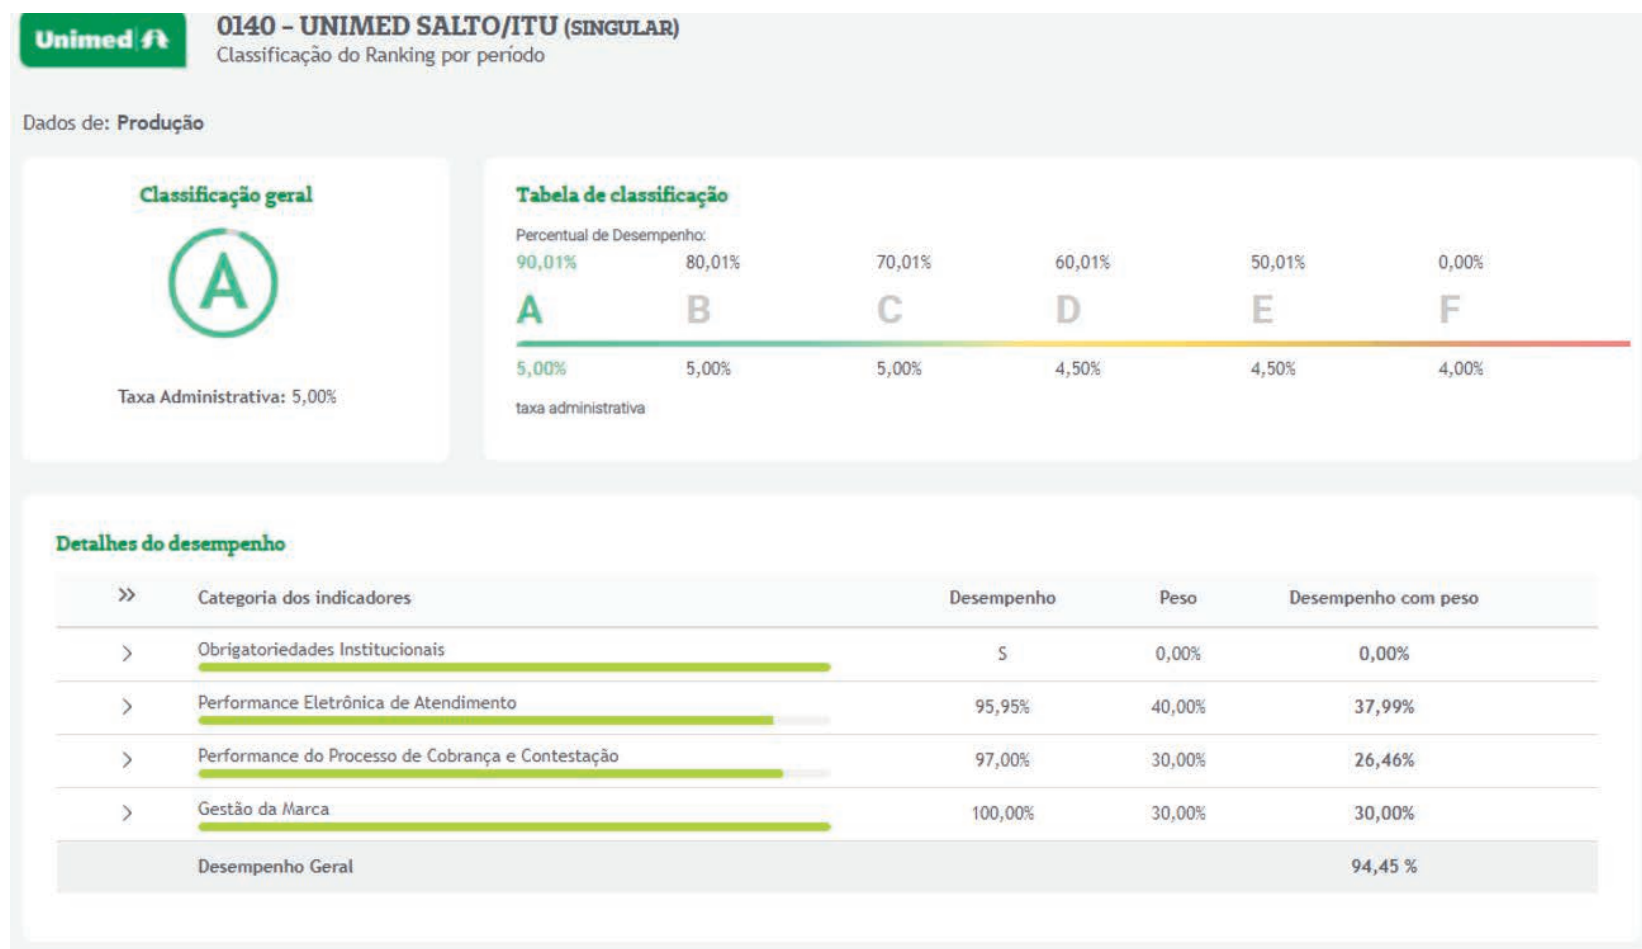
Unimed

0140 – UNIMED SALTO/ITU (SINGULAR)
Classificação do Ranking por período

Dados de: Produção

Classificação geral

A

Taxa Administrativa: 5,00%

Tabela de classificação

Percentual de Desempenho:

| 90,01% | 80,01% | 70,01% | 60,01% | 50,01% | 0,00% |
|---|---|---|---|---|---|
| A | B | C | D | E | F |
| 5,00% | 5,00% | 5,00% | 4,50% | 4,50% | 4,00% |

taxa administrativa

Detalhes do desempenho

| » | Categoria dos indicadores | Desempenho | Peso | Desempenho com peso |
|---|---|---|---|---|
| › | Obrigatoriedades Institucionais | S | 0,00% | 0,00% |
| › | Performance Eletrônica de Atendimento | 95,95% | 40,00% | 37,99% |
| › | Performance do Processo de Cobrança e Contestação | 97,00% | 30,00% | 26,46% |
| › | Gestão da Marca | 100,00% | 30,00% | 30,00% |
| | Desempenho Geral | | | 94,45 % |